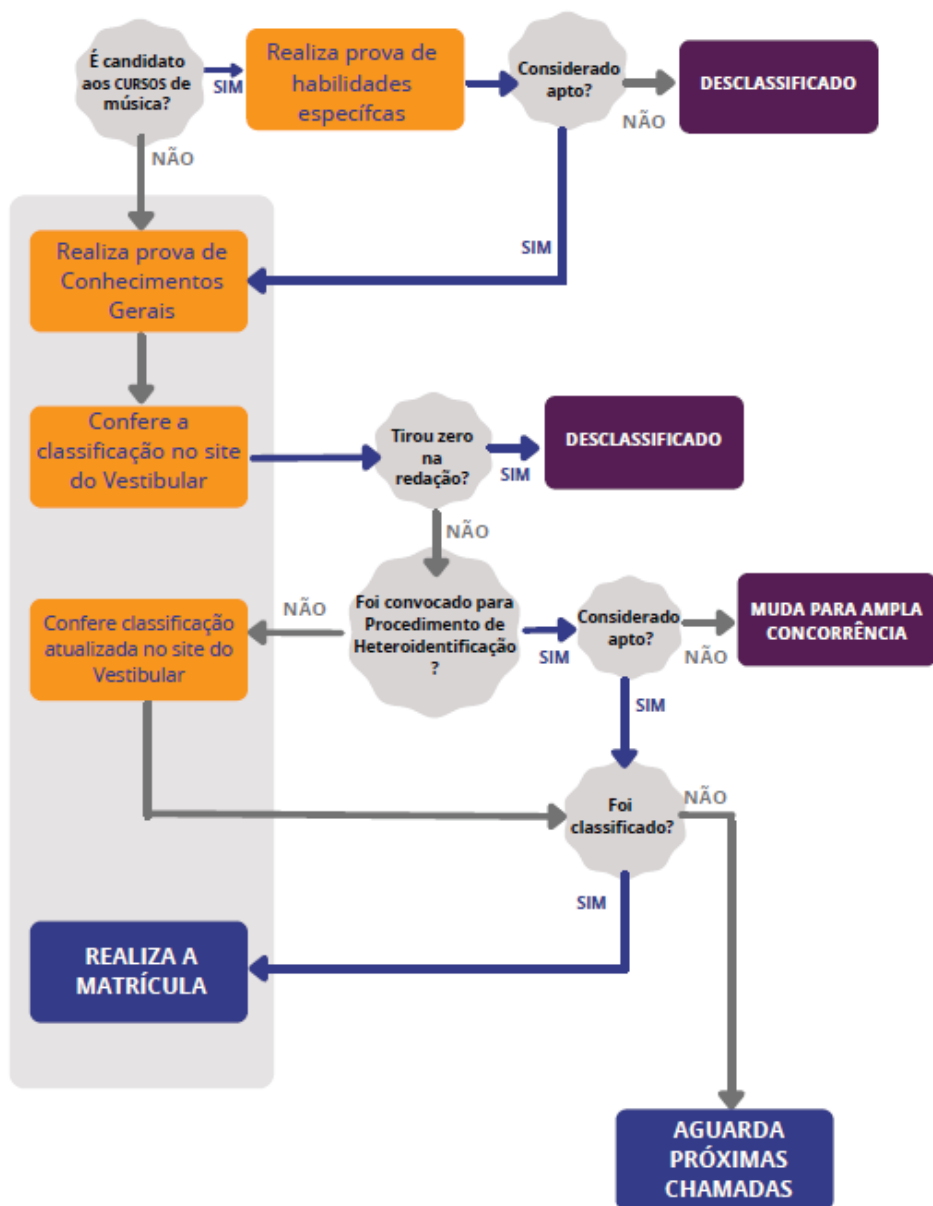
É candidato aos CURSOS de música?

SIM

Realiza prova de habilidades especifcas

Considerado apto?

NÃO

DESCLASSIFICADO

NÃO

SIM

Realiza prova de Conhecimentos Gerais

Confere a classificação no site do Vestibular

Tirou zero na redação?

SIM

DESCLASSIFICADO

NÃO

NÃO

Confere classificação atualizada no site do Vestibular

Foi convocado para Procedimento de Heteroidentificação ?

SIM

Considerado apto?

NÃO

MUDA PARA AMPLA CONCORRÊNCIA

SIM

Foi classificado?

NÃO

SIM

REALIZA A MATRÍCULA

AGUARDA PRÓXIMAS CHAMADAS